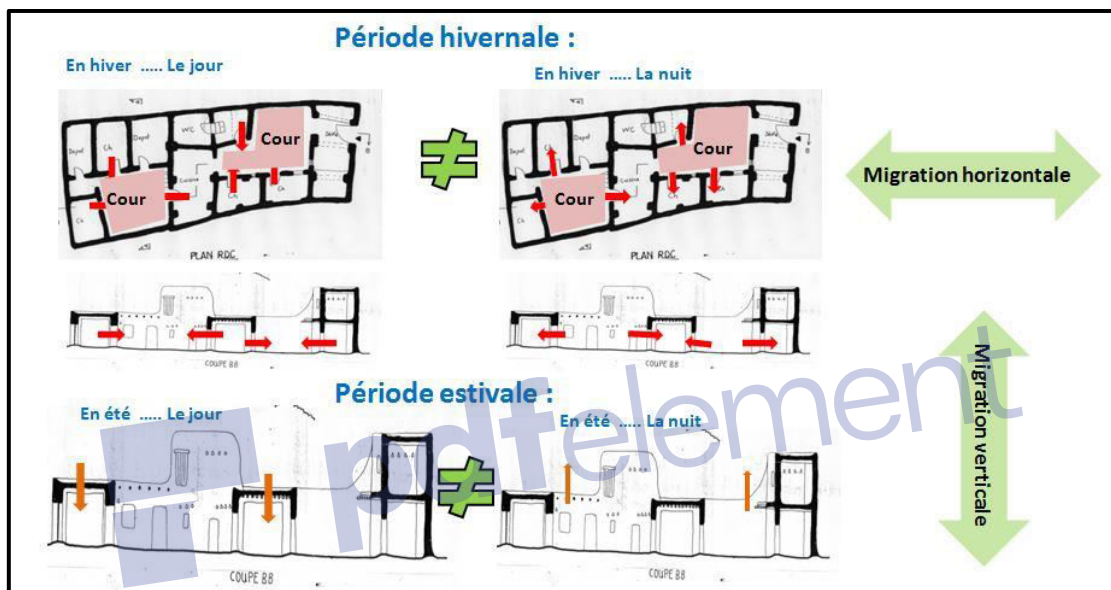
Période hivernale :

En hiver ..... Le jour

Dépot Ch WC Cour Cour Cuisine Ch Ch Ch

PLAN RDC

COUPE BB

En hiver ..... La nuit

Dépot Ch WC Cour Cour Cuisine Ch Ch

PLAN RDC

COUPE BB

$\neq$

Migration horizontale

Période estivale :

En été ..... Le jour

COUPE BB

$\neq$

En été ..... La nuit

COUPE BB

Migration verticale

pdfelement